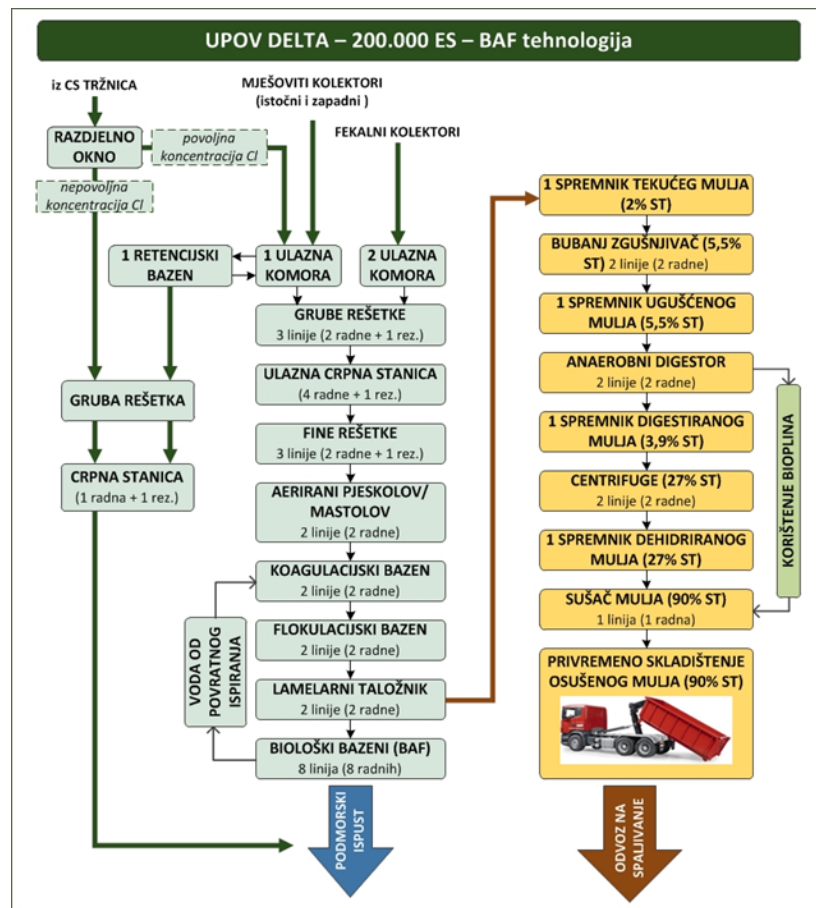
UPOV DELTA – 200.000 ES – BAF tehnologija

iz CS TRŽNICA

MJEŠOVITI KOLEKTORI (istočni i zapadni )

FEKALNI KOLEKTORI

RAZDJELNO OKNO

povoljna koncentracija Cl

nepovoljna koncentracija Cl

1 RETENCIJSKI BAZEN

1 ULAZNA KOMORA

2 ULAZNA KOMORA

GRUBE REŠETKE
3 linije (2 radne + 1 rez.)

ULAZNA CRPNA STANICA
(4 radne + 1 rez.)

FINE REŠETKE
3 linije (2 radne + 1 rez.)

AERIRANI PJESKOLOV/ MASTOLOV
2 linije (2 radne)

KOAGULACIJSKI BAZEN
2 linije (2 radne)

FLOKULACIJSKI BAZEN
2 linije (2 radne)

LAMELARNI TALOŽNIK
2 linije (2 radne)

BIOLOŠKI BAZENI (BAF)
8 linija (8 radnih)

VODA OD POVRATNOG ISPIRANJA

GRUBA REŠETKA

CRPNA STANICA
(1 radna + 1 rez.)

PODMORSKI ISPUST

1 SPREMNIK TEKUĆEG MULJA (2% ST)

BUBANJ ZGUŠNJIVAČ (5,5% ST) 2 linije (2 radne)

1 SPREMNIK UGUŠĆENOG MULJA (5,5% ST)

ANAEROBNI DIGESTOR
2 linije (2 radne)

1 SPREMNIK DIGESTIRANOG MULJA (3,9% ST)

CENTRIFUGE (27% ST)
2 linije (2 radne)

1 SPREMNIK DEHIDRIRANOG MULJA (27% ST)

SUŠAČ MULJA (90% ST)
1 linija (1 radna)

KORIŠTENJE BIOPLINA

PRIVREMENO SKLADIŠTENJE OSUŠENOG MULJA (90% ST)

ODVOZ NA SPALJIVANJE